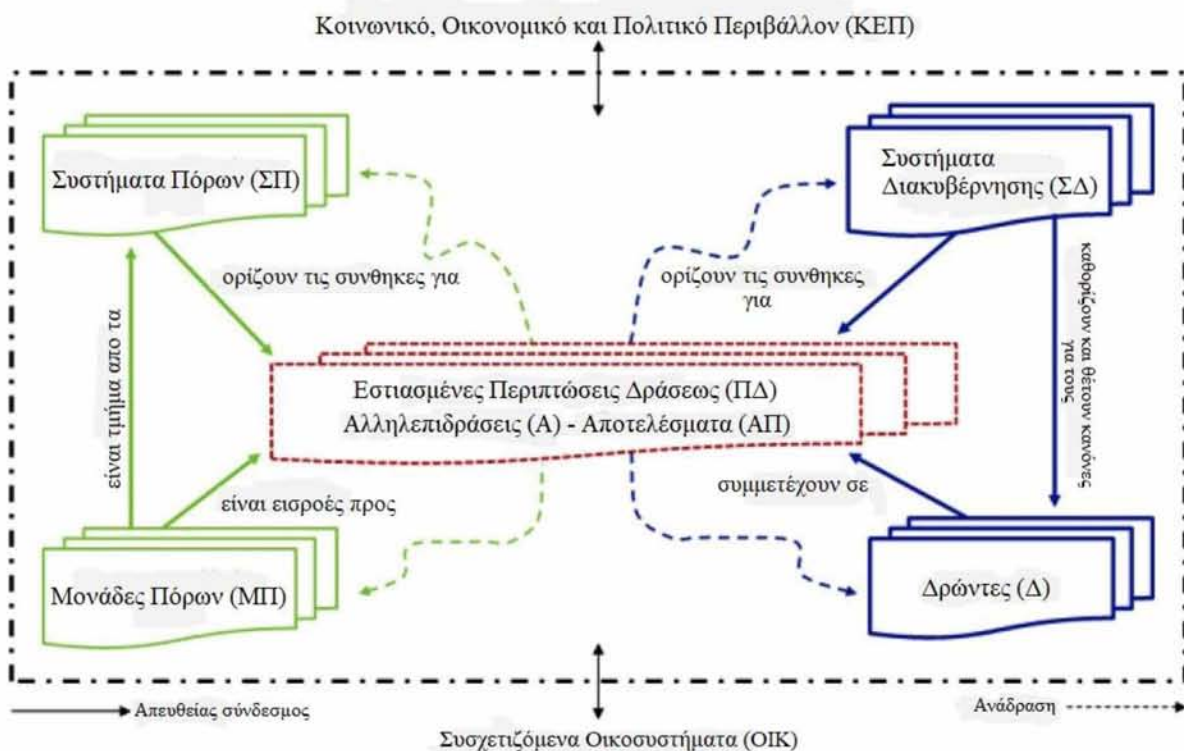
Κοινωνικό, Οικονομικό και Πολιτικό Περιβάλλον (ΚΕΠ)

Συστήματα Πόρων (ΣΠ)

ορίζουν τις συνθηκες για

είναι τμήμα απο τα

Συστήματα Διακυβέρνησης (ΣΔ)

ορίζουν τις συνθηκες για

καθορίζουν και θέτουν κανόνες για τους

Εστιασμένες Περιπτώσεις Δράσεως (ΠΔ)
Αλληλεπιδράσεις (Α) - Αποτελέσματα (ΑΠ)

είναι εισροές προς

συμμετέχουν σε

Μονάδες Πόρων (ΜΠ)

Δρώντες (Δ)

Απευθείας σύνδεσμος

Ανάδραση

Συσχετιζόμενα Οικοσυστήματα (ΟΙΚ)